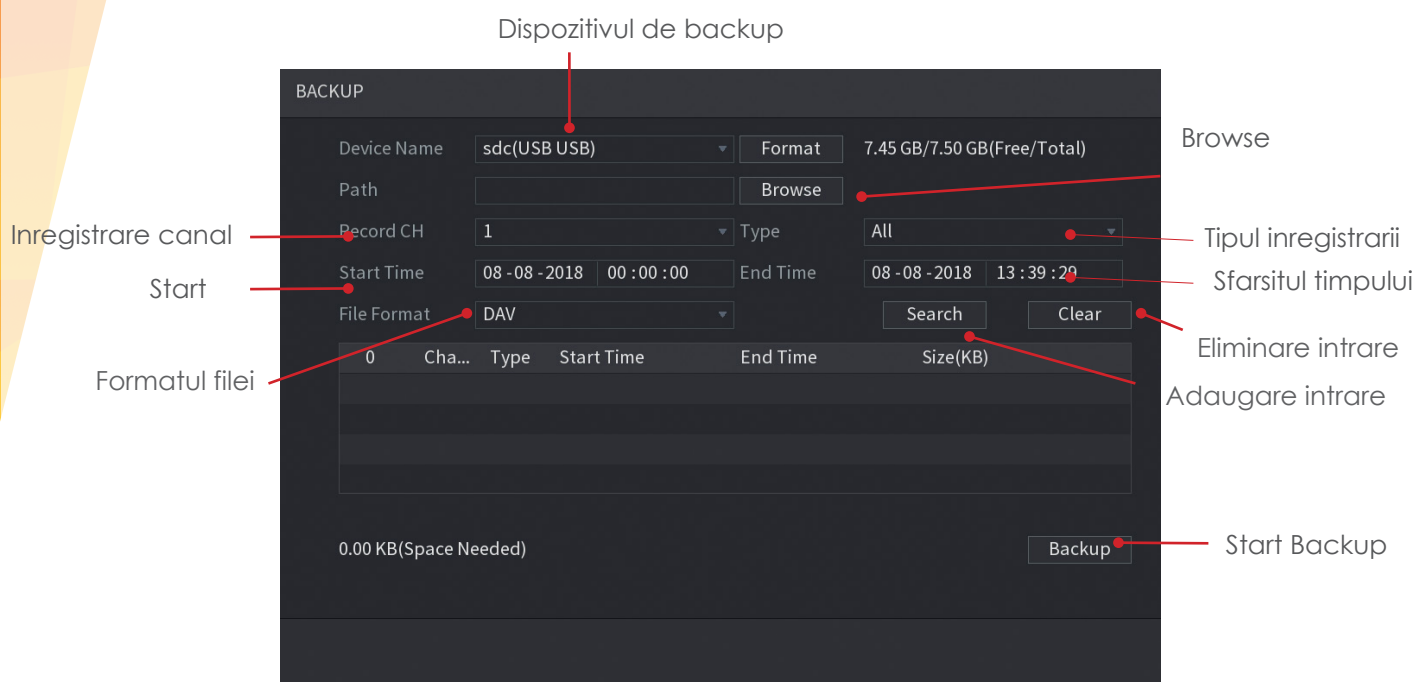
Dispozitivul de backup

BACKUP

Device Name sdc(USB USB) Format 7.45 GB/7.50 GB(Free/Total)

Browse

Path Browse

Inregistrare canal

Record CH 1 Type All

Tipul inregistrarii

Start

Start Time 08 -08 -2018 00 : 00 : 00 End Time 08 -08 -2018 13 : 39 : 29

Sfarsitul timpului

File Format DAV Search Clear

Eliminare intrare

Formatul filei

| 0 | Cha... | Type | Start Time | End Time | Size(KB) |
|---|---|---|---|---|---|

Adaugare intrare

0.00 KB(Space Needed) Backup

Start Backup